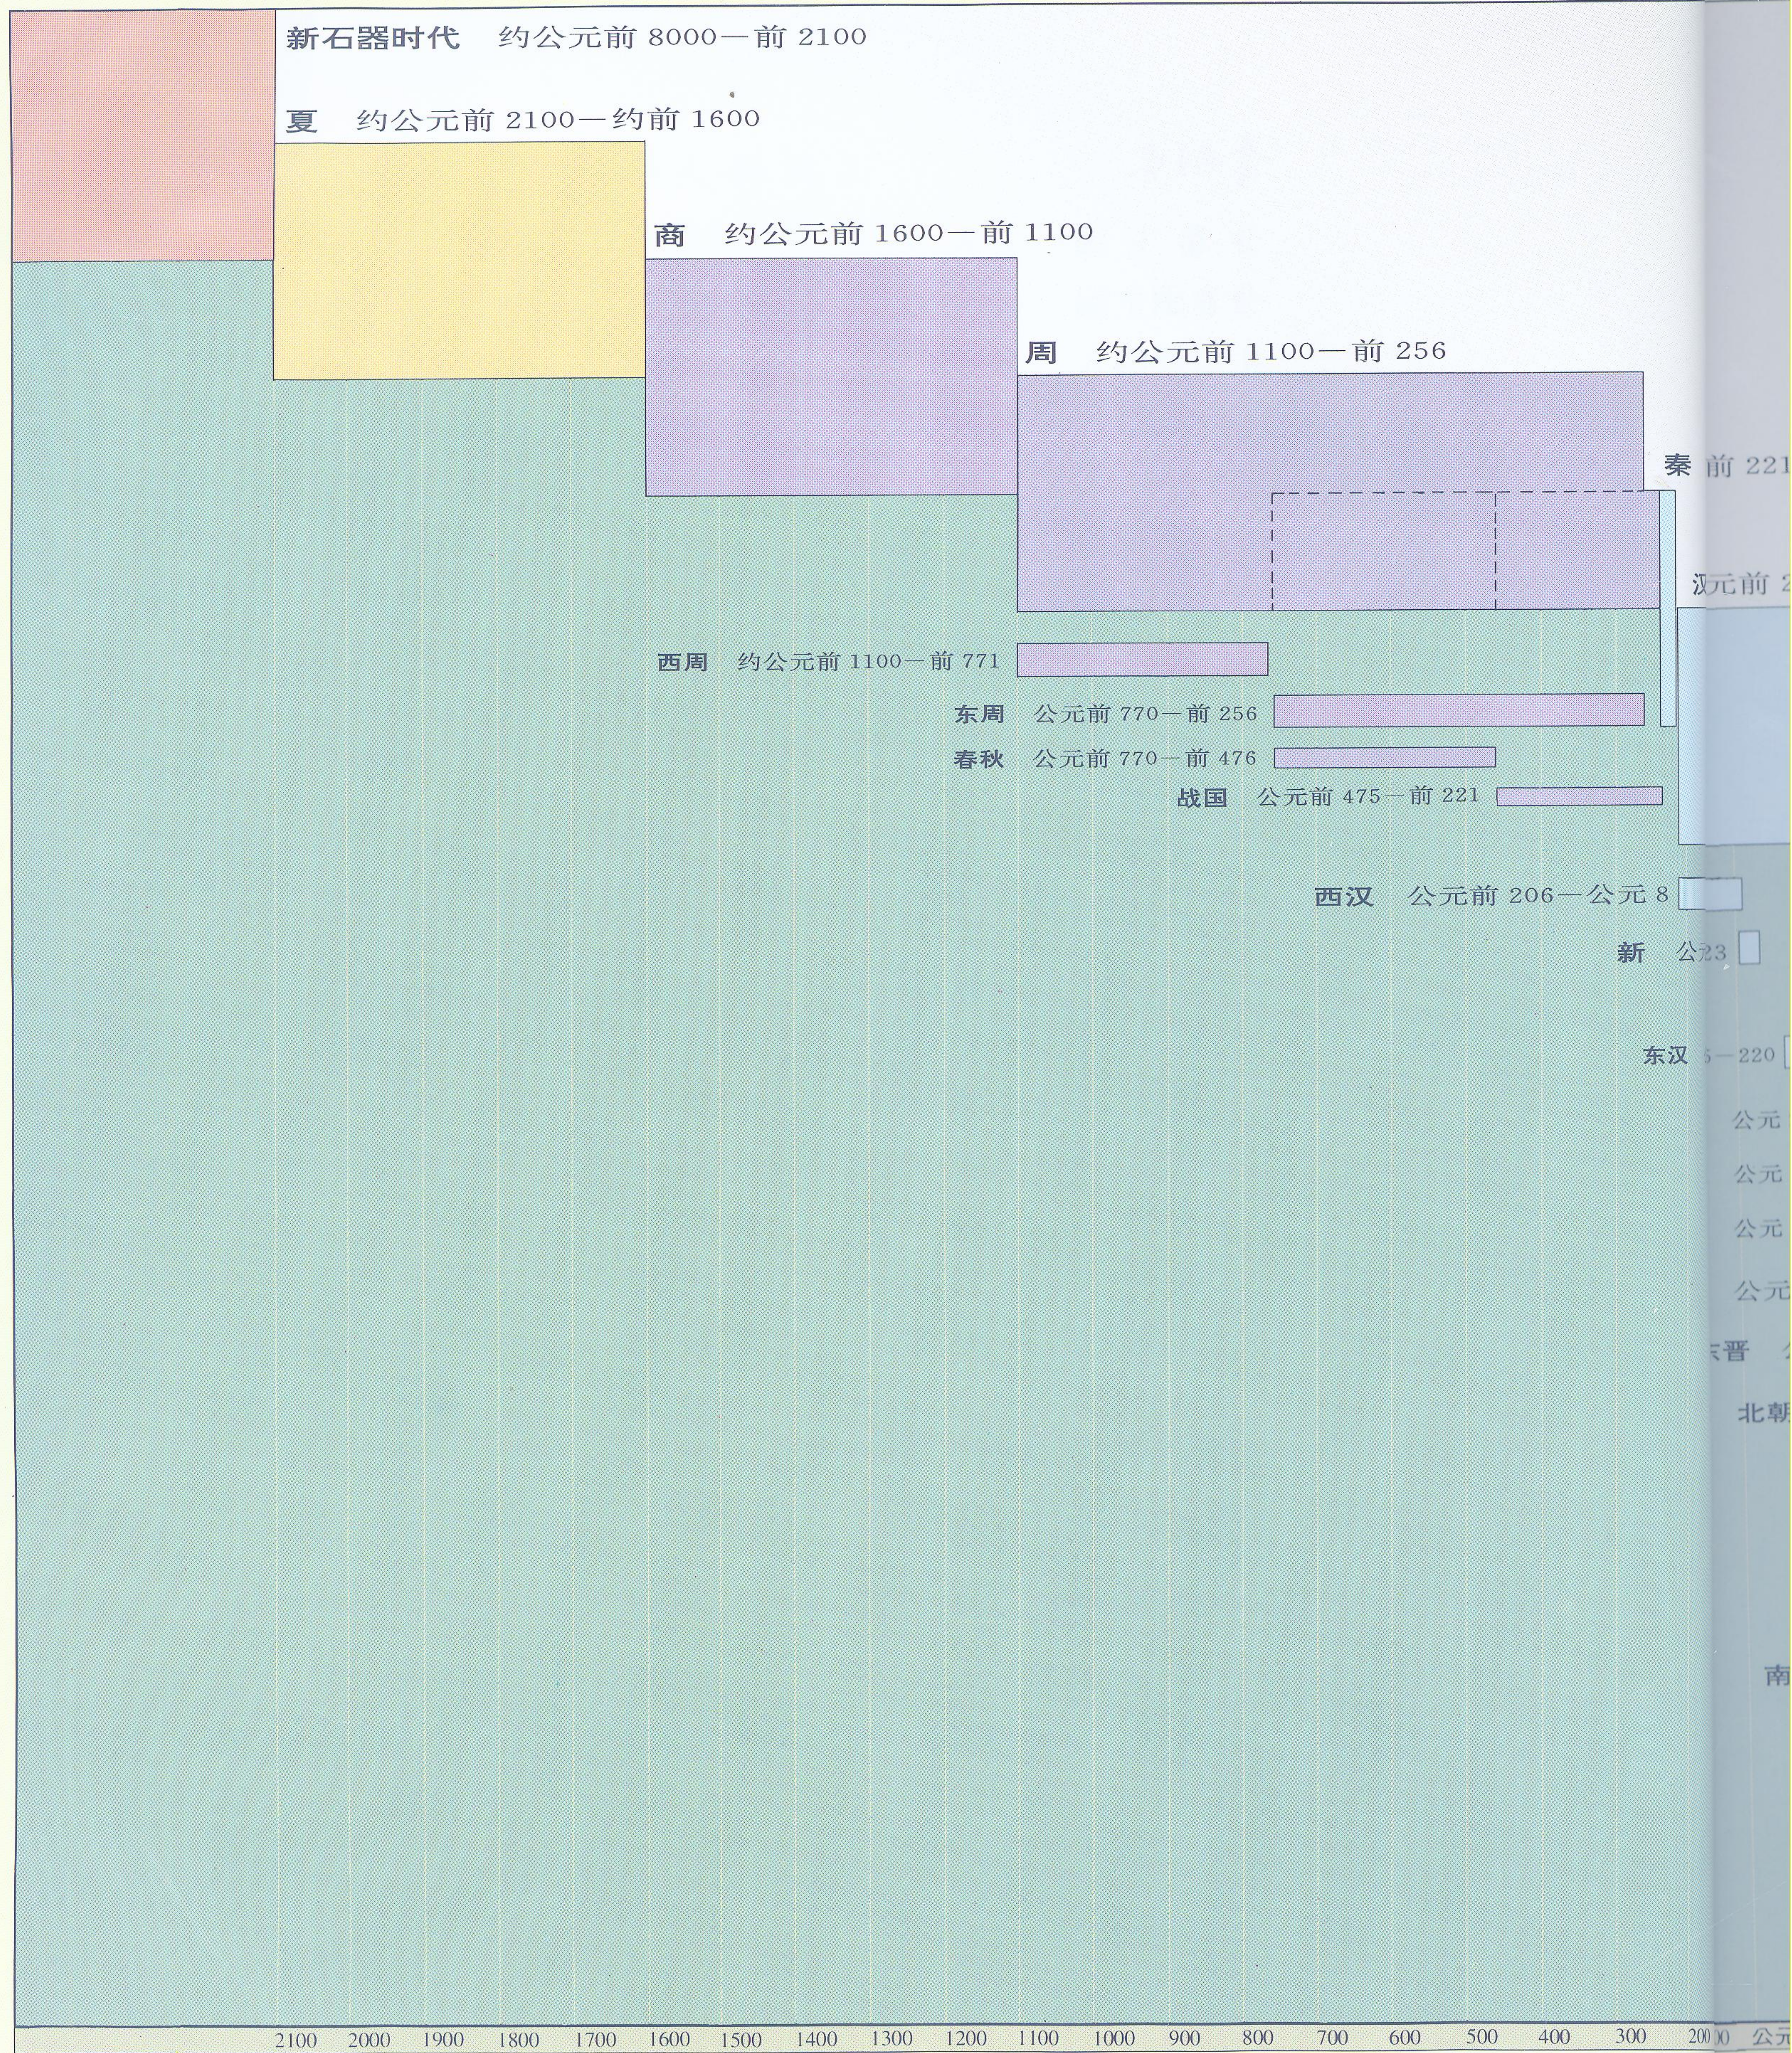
新石器时代 约公元前 8000—前 2100

夏 约公元前 2100—约前 1600

商 约公元前 1600—前 1100

周 约公元前 1100—前 256

秦 前 221

汉元前 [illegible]

西周 约公元前 1100—前 771

东周 公元前 770—前 256

春秋 公元前 770—前 476

战国 公元前 475—前 221

西汉 公元前 206—公元 8

新 公23

东汉 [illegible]—220

公元

公元

公元

公元

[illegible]晋

北朝

南

2100 2000 1900 1800 1700 1600 1500 1400 1300 1200 1100 1000 900 800 700 600 500 400 300 200 公元